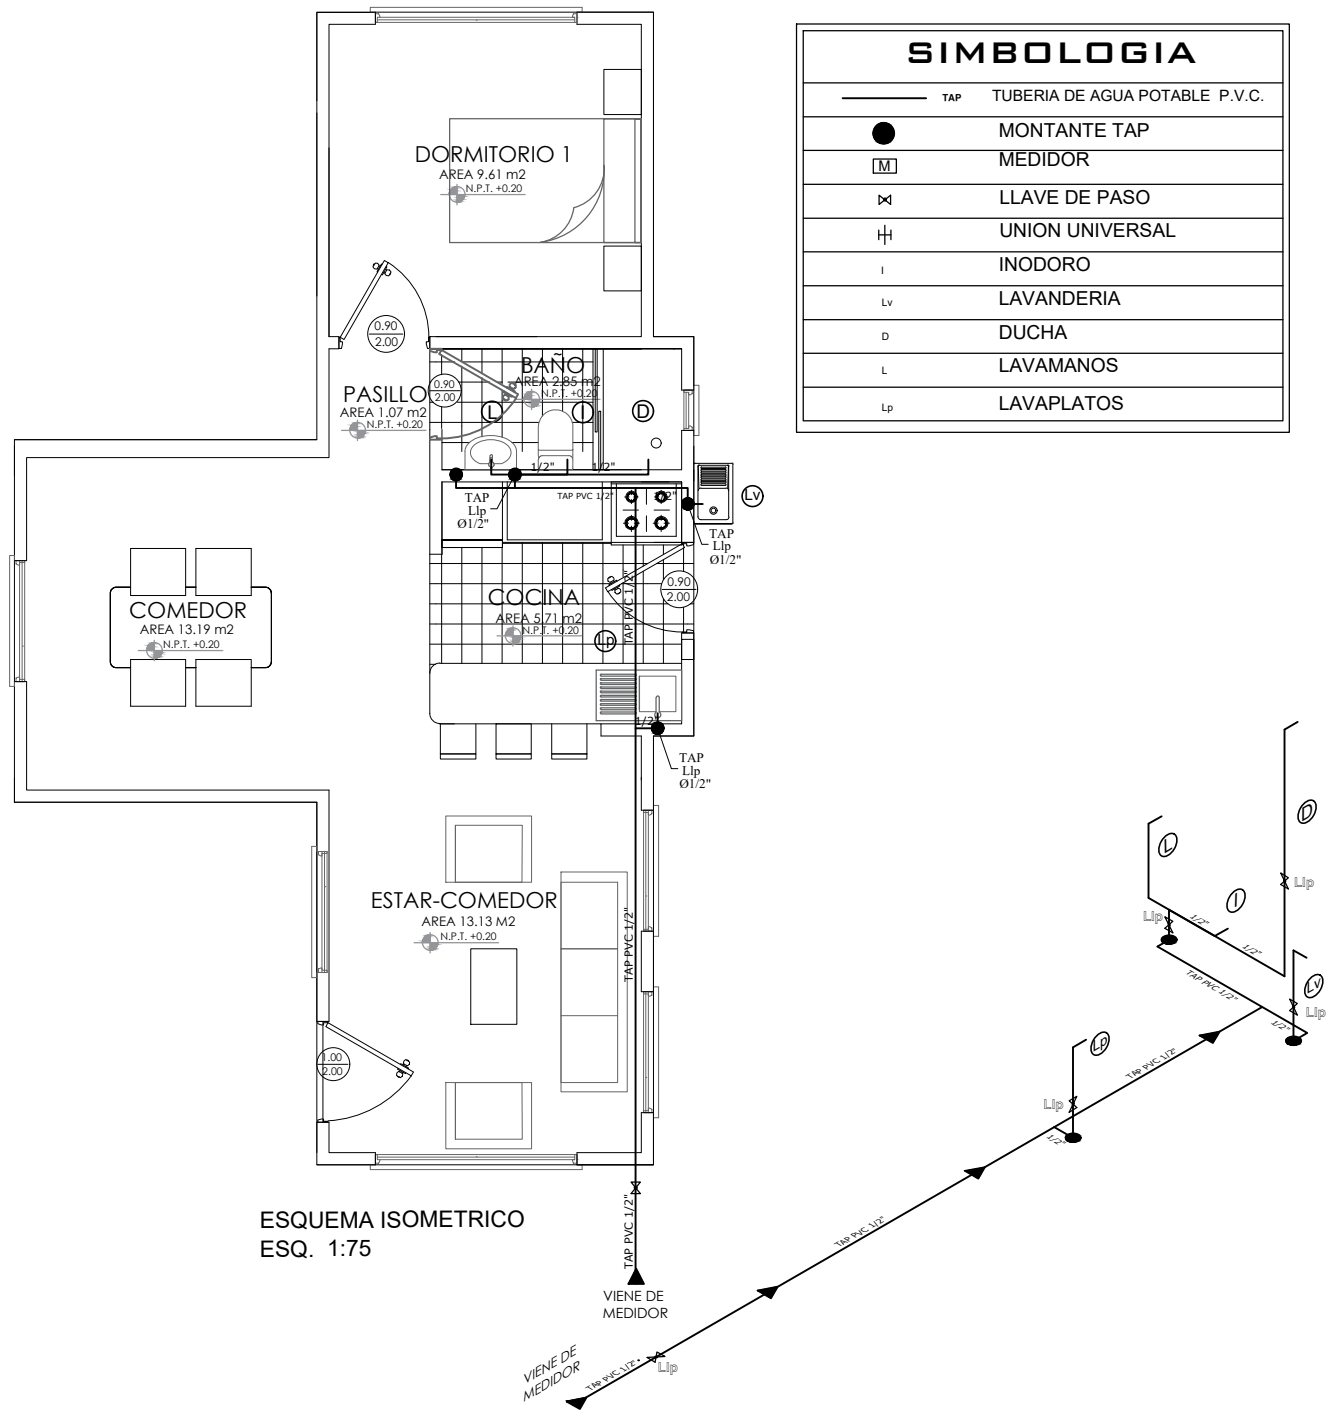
SIMBOLOGIA

| | |
|---|---|
| TAP | TUBERIA DE AGUA POTABLE P.V.C. |
| ● | MONTANTE TAP |
| M | MEDIDOR |
| ⋈ | LLAVE DE PASO |
| | UNION UNIVERSAL |
| I | INODORO |
| Lv | LAVANDERIA |
| D | DUCHA |
| L | LAVAMANOS |
| Lp | LAVAPLATOS |

DORMITORIO 1
AREA 9.61 m2
N.P.T. +0.20

0.90
2.00

PASILLO
AREA 1.07 m2
N.P.T. +0.20

0.90
2.00

BAÑO
AREA 2.85 m2
N.P.T. +0.20

L I D

1/2" 1/2"

TAP
Llp
Ø1/2"

TAP PVC 1/2"

1/2"

Lv

TAP
Llp
Ø1/2"

0.90
2.00

COMEDOR
AREA 13.19 m2
N.P.T. +0.20

COCINA
AREA 5.71 m2
N.P.T. +0.20

TAP PVC 1/2"

Lp

1/2"

TAP
Llp
Ø1/2"

ESTAR-COMEDOR
AREA 13.13 M2
N.P.T. +0.20

TAP PVC 1/2"

1.00
2.00

ESQUEMA ISOMETRICO
ESQ. 1:75

TAP PVC 1/2"

VIENE DE
MEDIDOR

D
L
I
Llp
Llp
1/2"
1/2"
TAP PVC 1/2"
Lv
Llp
1/2"
Lp
TAP PVC 1/2"
Llp
1/2"
TAP PVC 1/2"
VIENE DE
MEDIDOR
TAP PVC 1/2"
Llp